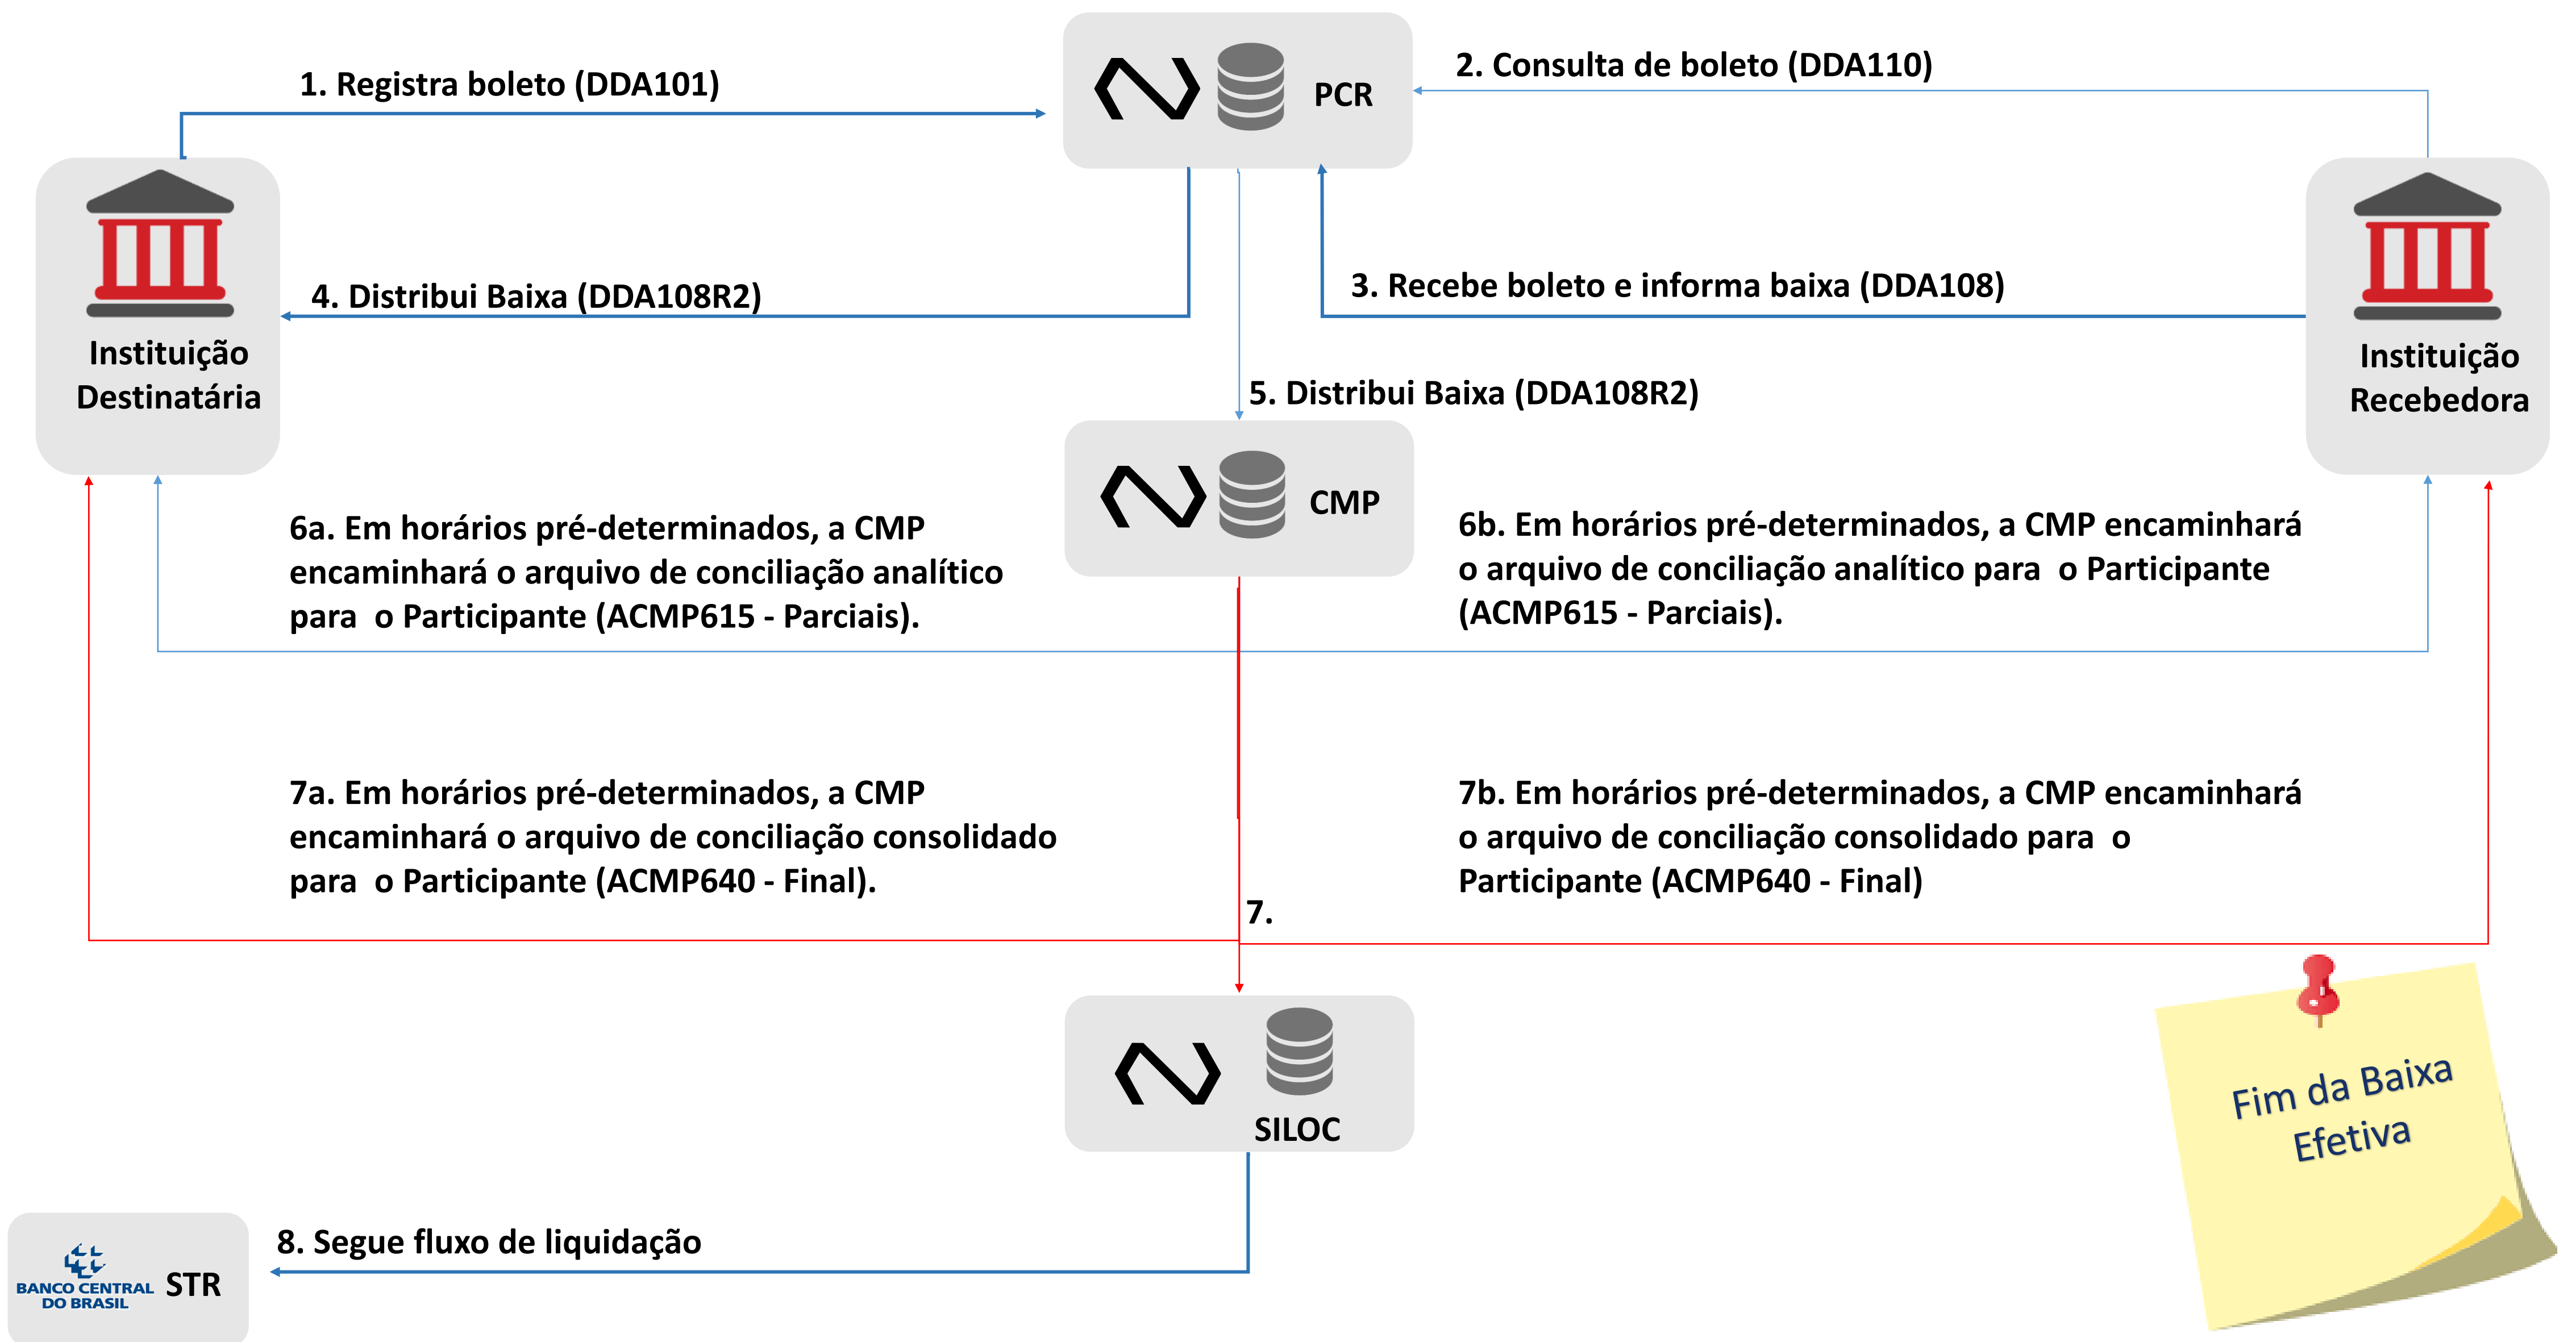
1. Registra boleto (DDA101)

PCR

2. Consulta de boleto (DDA110)

Instituição Destinatária

4. Distribui Baixa (DDA108R2)

3. Recebe boleto e informa baixa (DDA108)

Instituição Recebedora

5. Distribui Baixa (DDA108R2)

CMP

6a. Em horários pré-determinados, a CMP encaminhará o arquivo de conciliação analítico para o Participante (ACMP615 - Parciais).

6b. Em horários pré-determinados, a CMP encaminhará o arquivo de conciliação analítico para o Participante (ACMP615 - Parciais).

7a. Em horários pré-determinados, a CMP encaminhará o arquivo de conciliação consolidado para o Participante (ACMP640 - Final).

7b. Em horários pré-determinados, a CMP encaminhará o arquivo de conciliação consolidado para o Participante (ACMP640 - Final)

7.

SILOC

Fim da Baixa Efetiva

BANCO CENTRAL DO BRASIL STR

8. Segue fluxo de liquidação